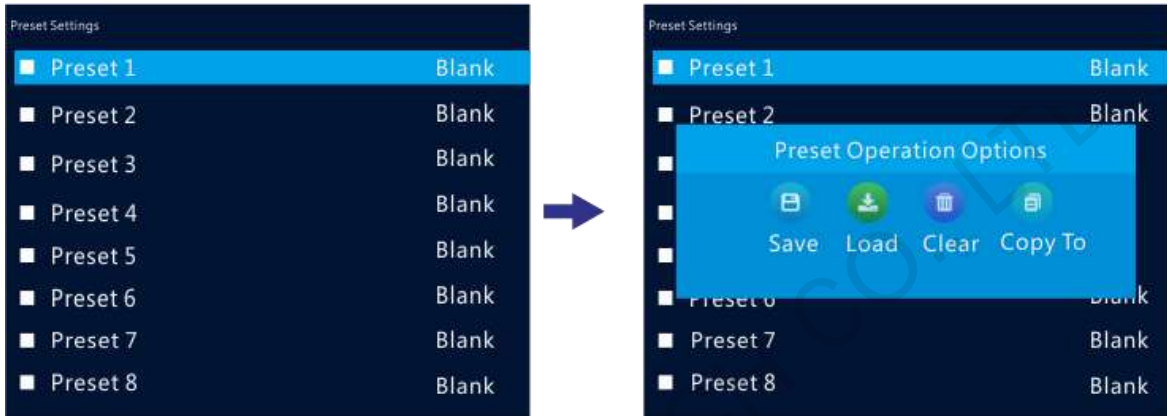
Preset Settings

Preset 1 Blank

Preset 2 Blank

Preset 3 Blank

Preset 4 Blank

Preset 5 Blank

Preset 6 Blank

Preset 7 Blank

Preset 8 Blank

Preset Settings

Preset 1 Blank

Preset 2 Blank

Preset Operation Options

Save Load Clear Copy To

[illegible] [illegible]

Preset 7 Blank

Preset 8 Blank